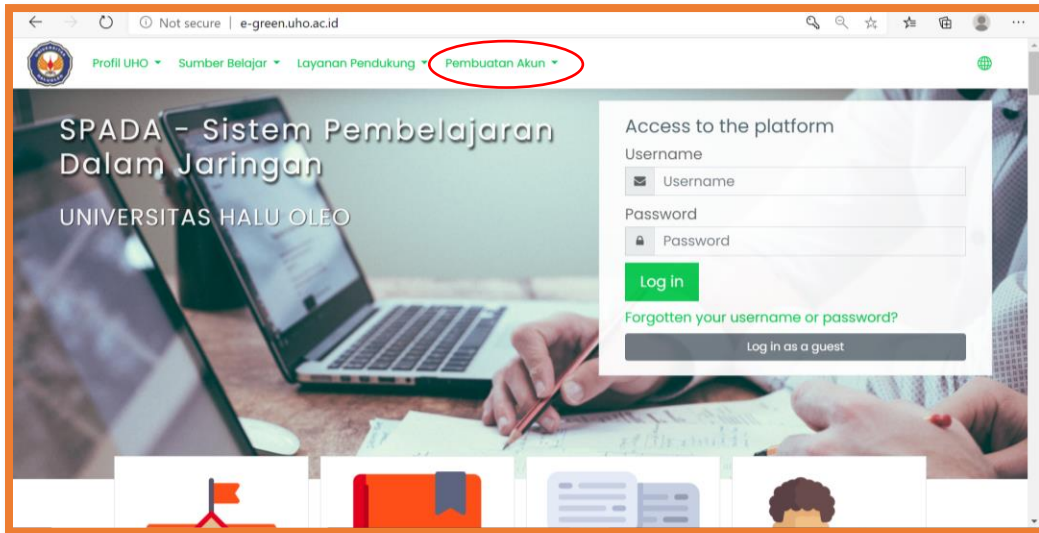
Not secure | e-green.uho.ac.id

Profil UHO Sumber Belajar Layanan Pendukung Pembuatan Akun

SPADA - Sistem Pembelajaran Dalam Jaringan

UNIVERSITAS HALU OLEO

Access to the platform

Username

Username

Password

Password

Log in

Forgotten your username or password?

Log in as a guest